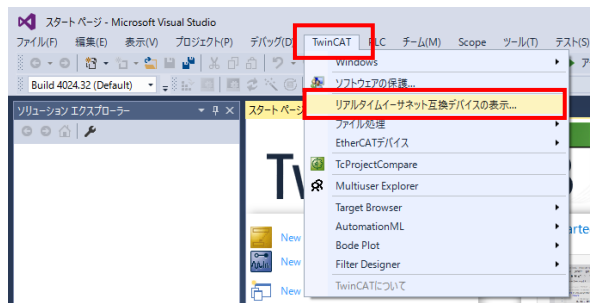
スタート ページ - Microsoft Visual Studio

ファイル(F) 編集(E) 表示(V) プロジェクト(P) デバッグ(D) TwinCAT PLC チーム(M) Scope ツール(T) テスト(S)

Build 4024.32 (Default)

ソリューション エクスプローラー

スタート ページ

Tw

New

New

New

Windows

ソフトウェアの保護...

リアルタイムイーサネット互換デバイスの表示...

ファイル処理

EtherCATデバイス

TcProjectCompare

Multiuser Explorer

Target Browser

AutomationML

Bode Plot

Filter Designer

TwinCATについて